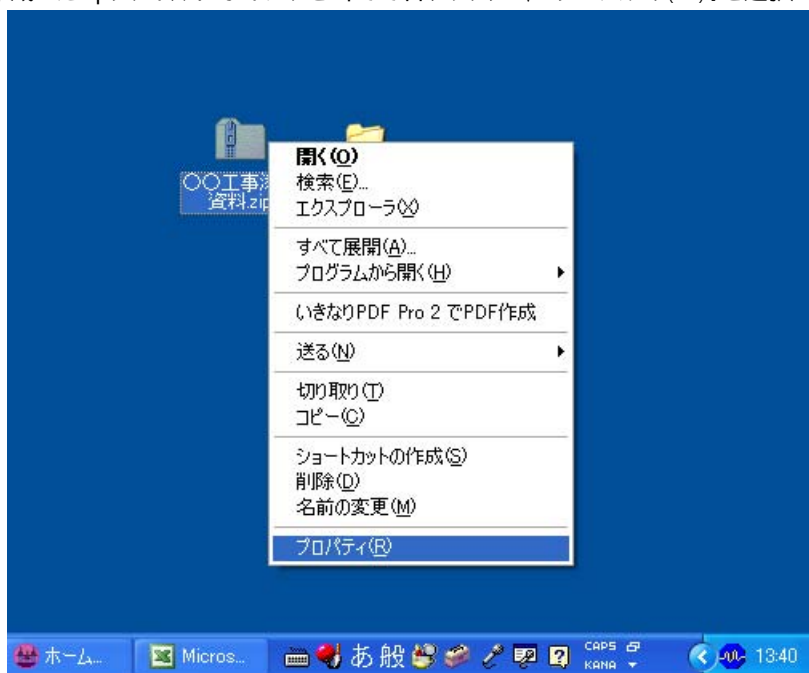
〇〇工事
資料.zip

開く(O)
検索(E)...
エクスプローラ(X)

すべて展開(A)...
プログラムから開く(H)

いきなりPDF Pro 2 でPDF作成

送る(N)

切り取り(T)
コピー(C)

ショートカットの作成(S)
削除(D)
名前の変更(M)

プロパティ(R)

ホーム...
Micros...
あ 般
CAPS
KANA
13:40